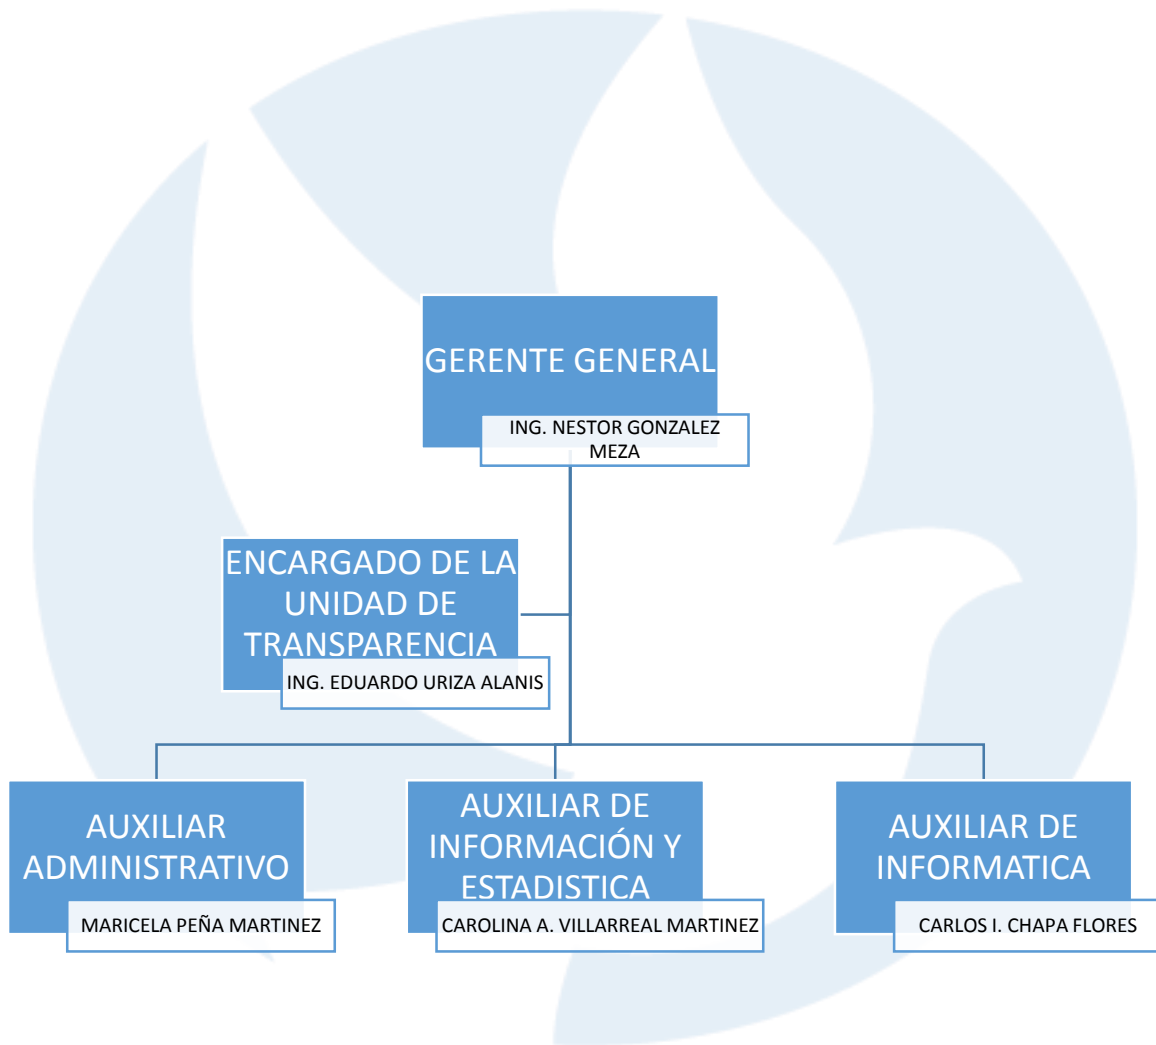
GERENTE GENERAL

ING. NESTOR GONZALEZ MEZA

ENCARGADO DE LA UNIDAD DE TRANSPARENCIA

ING. EDUARDO URIZA ALANIS

AUXILIAR ADMINISTRATIVO

MARICELA PEÑA MARTINEZ

AUXILIAR DE INFORMACIÓN Y ESTADISTICA

CAROLINA A. VILLARREAL MARTINEZ

AUXILIAR DE INFORMATICA

CARLOS I. CHAPA FLORES